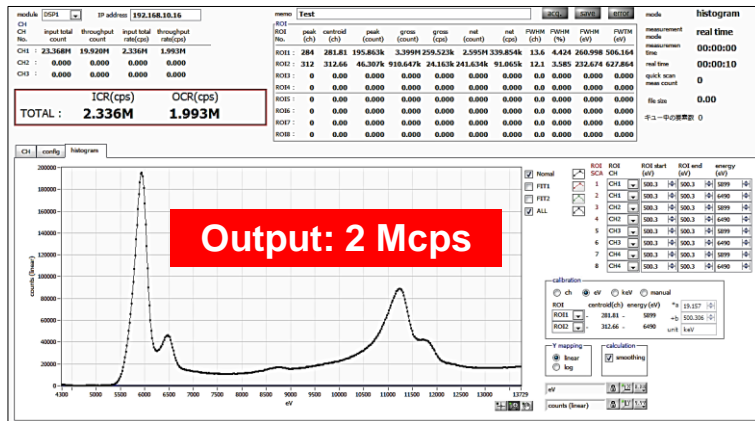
module DSP1 IP address 192.168.10.16

| CH No. | input total count | throughput count | input total rate(cps) | throughput rate(cps) |
|---|---|---|---|---|
| CH1 : | 23.368M | 19.920M | 2.336M | 1.993M |
| CH2 : | 0.000 | 0.000 | 0.000 | 0.000 |
| CH3 : | 0.000 | 0.000 | 0.000 | 0.000 |

ICR(cps) OCR(cps)
TOTAL : 2.336M 1.993M

memo Test
acq. save error

ROI

| ROI No. | peak (ch) | centroid (ch) | peak (count) | gross (count) | gross (cps) | net (count) | net (cps) | FWHM (ch) | FWHM (%) | FWHM (eV) | FWTM (eV) |
|---|---|---|---|---|---|---|---|---|---|---|---|
| ROI1 : | 284 | 281.81 | 195.863k | 3.399M | 259.523k | 2.595M | 339.854k | 13.6 | 4.424 | 260.998 | 506.164 |
| ROI2 : | 312 | 312.66 | 46.307k | 910.647k | 24.163k | 241.634k | 91.065k | 12.1 | 3.585 | 232.674 | 627.864 |
| ROI3 : | 0 | 0.000 | 0.000 | 0.000 | 0.000 | 0.000 | 0.000 | 0.0 | 0.000 | 0.000 | 0.000 |
| ROI4 : | 0 | 0.000 | 0.000 | 0.000 | 0.000 | 0.000 | 0.000 | 0.0 | 0.000 | 0.000 | 0.000 |
| ROI5 : | 0 | 0.000 | 0.000 | 0.000 | 0.000 | 0.000 | 0.000 | 0.0 | 0.000 | 0.000 | 0.000 |
| ROI6 : | 0 | 0.000 | 0.000 | 0.000 | 0.000 | 0.000 | 0.000 | 0.0 | 0.000 | 0.000 | 0.000 |
| ROI7 : | 0 | 0.000 | 0.000 | 0.000 | 0.000 | 0.000 | 0.000 | 0.0 | 0.000 | 0.000 | 0.000 |
| ROI8 : | 0 | 0.000 | 0.000 | 0.000 | 0.000 | 0.000 | 0.000 | 0.0 | 0.000 | 0.000 | 0.000 |

mode histogram
measurement mode real time
measurement time 00:00:00
real time 00:00:10
quick scan meas count 0
file size 0.00
キュー中の要素数 0

CH config histogram

Output: 2 Mcps

counts (linear)
200000 180000 160000 140000 120000 100000 80000 60000 40000 20000 0
4300 5000 5500 6000 6500 7000 7500 8000 8500 9000 9500 10000 10500 11000 11500 12000 12500 13000 13729
eV

Nomal
FIT1
FIT2
ALL

| ROI SCA | ROI CH | ROI start (eV) | ROI end (eV) | energy (eV) |
|---|---|---|---|---|
| 1 | CH1 | 500.3 | 500.3 | 5899 |
| 2 | CH1 | 500.3 | 500.3 | 6490 |
| 3 | CH2 | 500.3 | 500.3 | 5899 |
| 4 | CH2 | 500.3 | 500.3 | 6490 |
| 5 | CH3 | 500.3 | 500.3 | 5899 |
| 6 | CH3 | 500.3 | 500.3 | 6490 |
| 7 | CH4 | 500.3 | 500.3 | 5899 |
| 8 | CH4 | 500.3 | 500.3 | 6490 |

calibration
ch eV keV manual
ROI centroid(ch) energy(eV)
ROI1 - 281.81 - 5899
ROI2 - 312.66 - 6490
*a 19.157
+b 500.306
unit keV

Y mapping
linear
log

calculation
smoothing

eV
counts (linear)